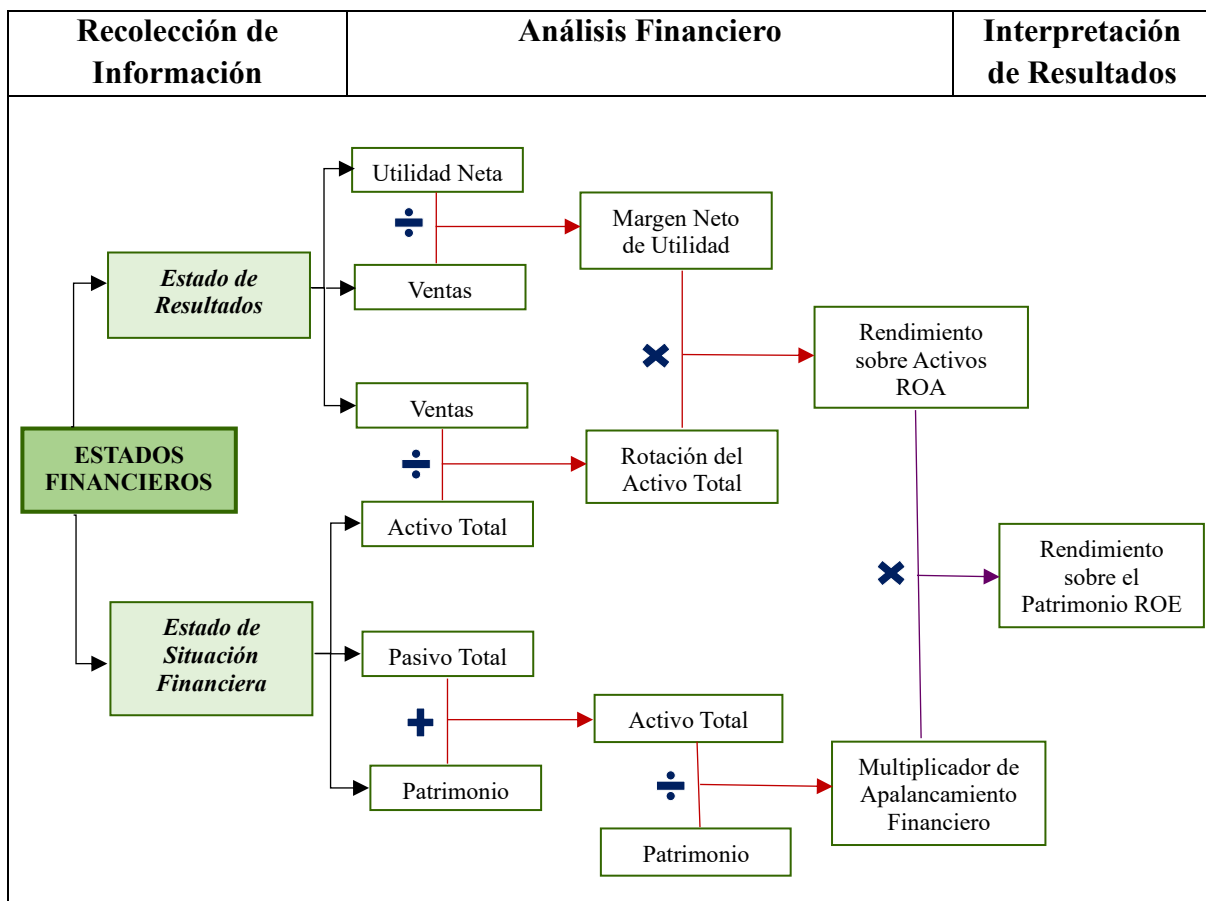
| Recolección de Información | Análisis Financiero | Interpretación de Resultados |
|---|---|---|

ESTADOS FINANCIEROS

Estado de Resultados

Utilidad Neta

$\div$

Ventas

Margen Neto de Utilidad

$\times$

Ventas

$\div$

Rotación del Activo Total

Rendimiento sobre Activos ROA

Estado de Situación Financiera

Activo Total

$\times$

Rendimiento sobre el Patrimonio ROE

Pasivo Total

$+$

Patrimonio

Activo Total

$\div$

Patrimonio

Multiplicador de Apalancamiento Financiero